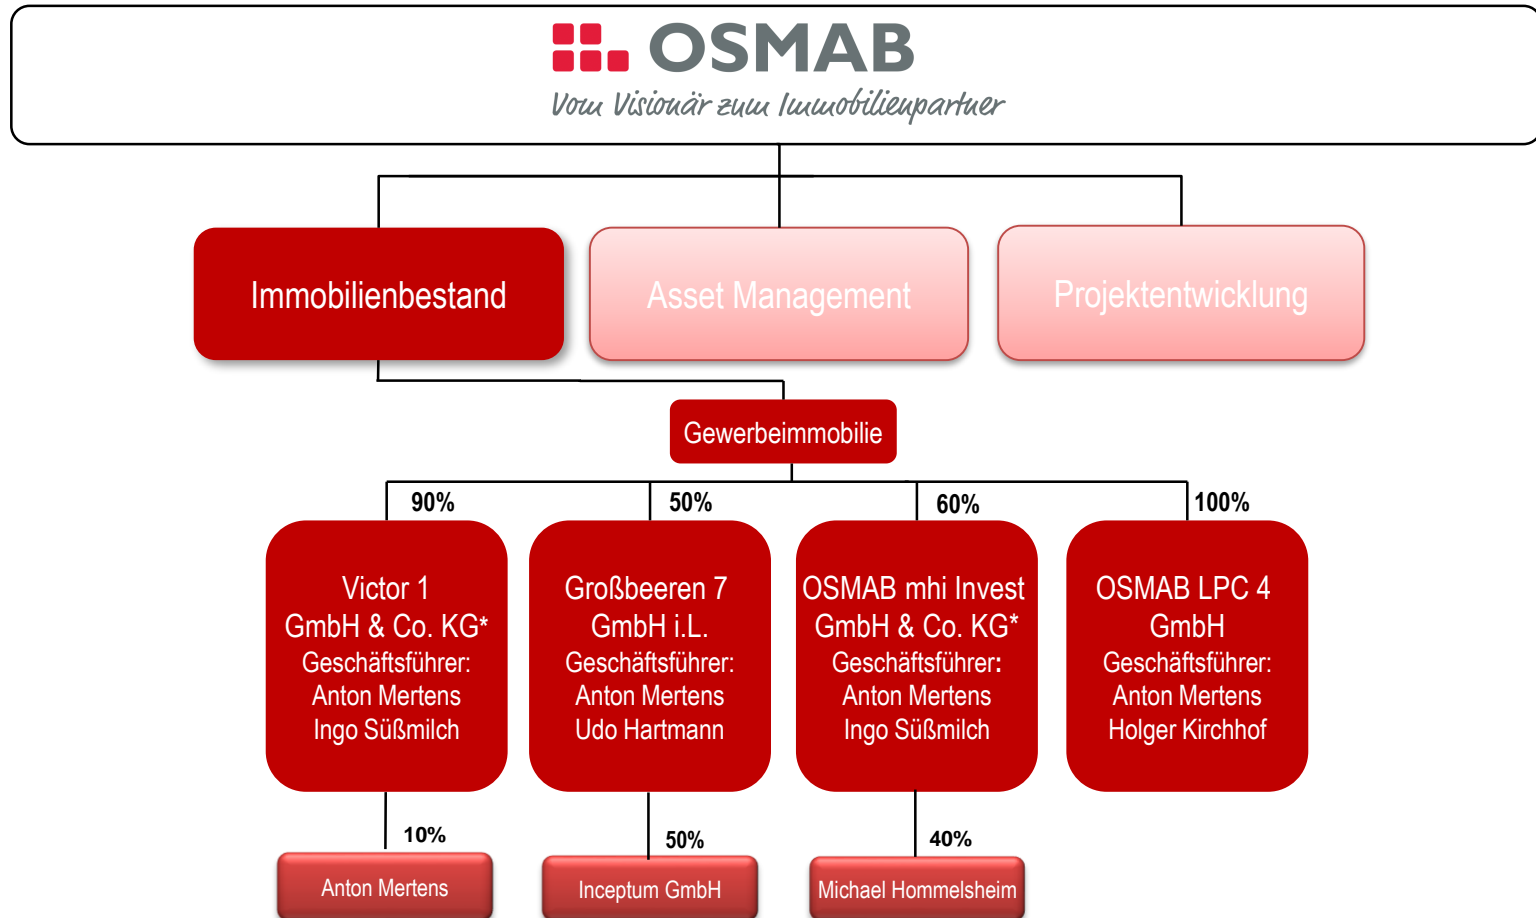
OSMAB

Vom Visionär zum Immobilienpartner

Immobilienbestand

Asset Management

Projektentwicklung

Gewerbeimmobilie

90%

50%

60%

100%

Victor 1 GmbH & Co. KG*
Geschäftsführer:
Anton Mertens
Ingo Süßmilch

Großbeeren 7 GmbH i.L.
Geschäftsführer:
Anton Mertens
Udo Hartmann

OSMAB mhi Invest GmbH & Co. KG*
Geschäftsführer:
Anton Mertens
Ingo Süßmilch

OSMAB LPC 4 GmbH
Geschäftsführer:
Anton Mertens
Holger Kirchhof

10%

50%

40%

Anton Mertens

Inceptum GmbH

Michael Hommelsheim